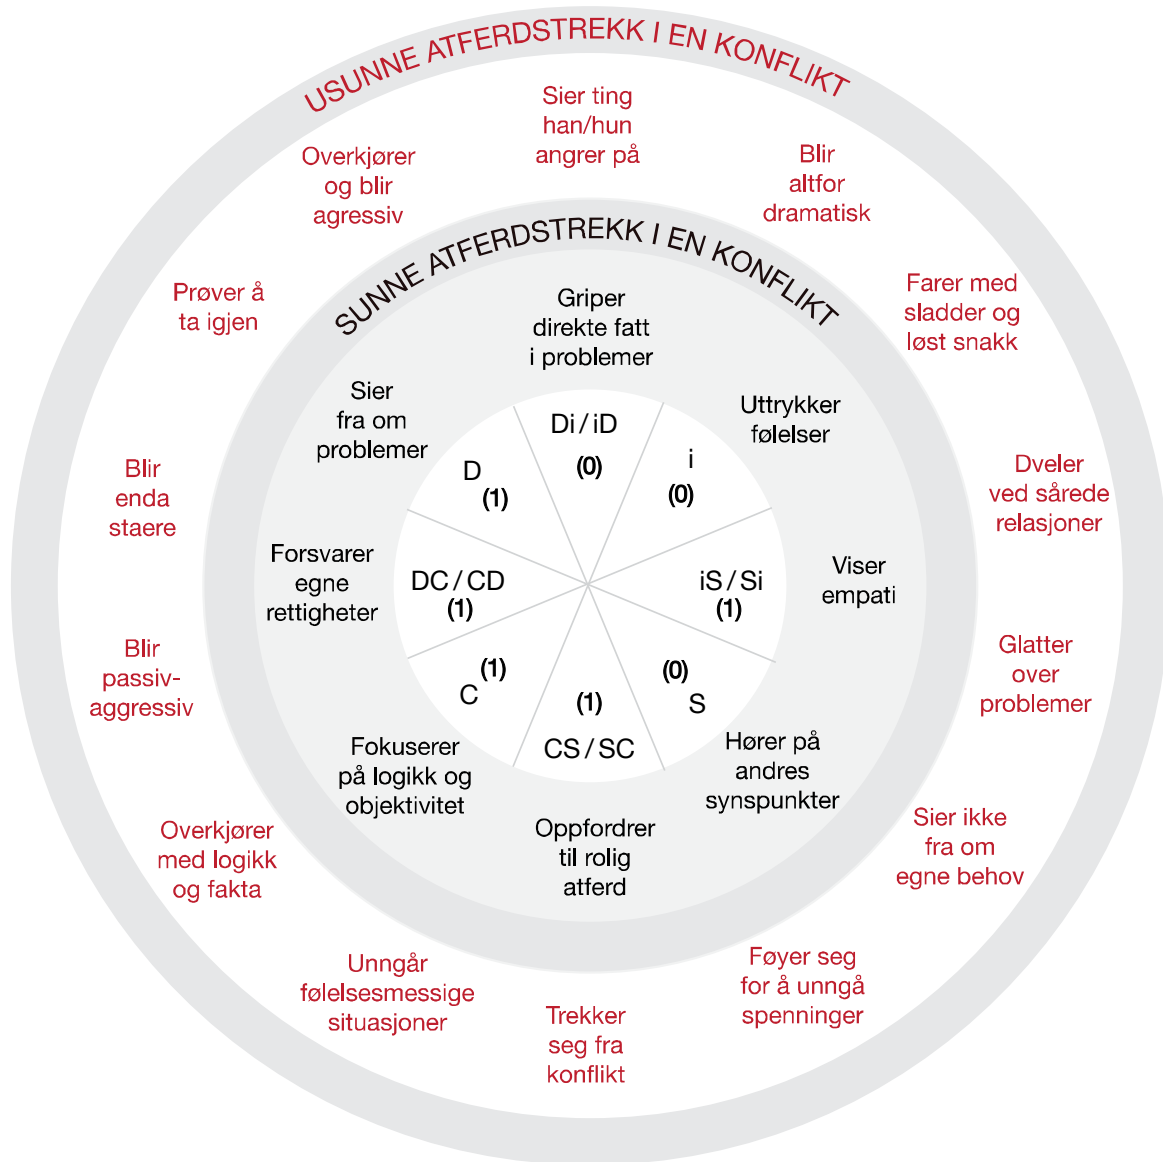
USUNNE ATFERDSTREKK I EN KONFLIKT

Sier ting han/hun angrer på

Blir altfor dramatisk

Farer med sladder og løst snakk

Dveler ved sårede relasjoner

Glatter over problemer

Sier ikke fra om egne behov

Føyer seg for å unngå spenninger

Trekker seg fra konflikt

Unngår følelsesmessige situasjoner

Overkjører med logikk og fakta

Blir passiv-aggressiv

Blir enda staere

Prøver å ta igjen

Overkjører og blir agressiv

SUNNE ATFERDSTREKK I EN KONFLIKT

Griper direkte fatt i problemer

Uttrykker følelser

Viser empati

Hører på andres synspunkter

Oppfordrer til rolig atferd

Fokuserer på logikk og objektivitet

Forsvarer egne rettigheter

Sier fra om problemer

Di / iD
(0)

i
(0)

iS / Si
(1)

(0)
S

(1)
CS / SC

(1)
C

DC / CD
(1)

D
(1)